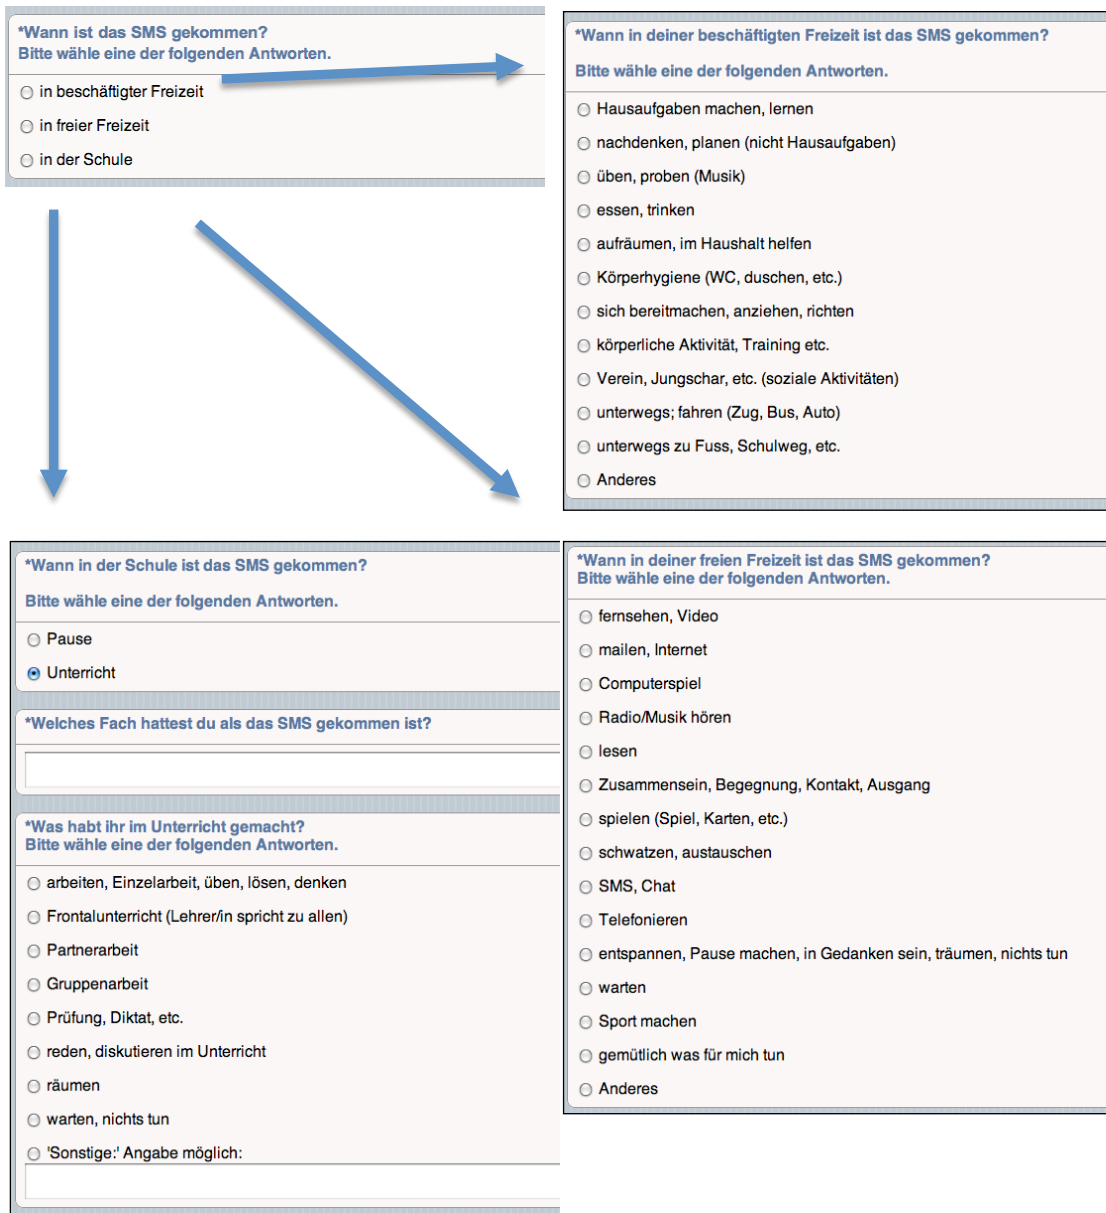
*Wann ist das SMS gekommen?
Bitte wähle eine der folgenden Antworten.

in beschäftigter Freizeit
in freier Freizeit
in der Schule

*Wann in deiner beschäftigten Freizeit ist das SMS gekommen?

Bitte wähle eine der folgenden Antworten.

Hausaufgaben machen, lernen
nachdenken, planen (nicht Hausaufgaben)
üben, proben (Musik)
essen, trinken
aufräumen, im Haushalt helfen
Körperhygiene (WC, duschen, etc.)
sich bereitmachen, anziehen, richten
körperliche Aktivität, Training etc.
Verein, Jungschar, etc. (soziale Aktivitäten)
unterwegs; fahren (Zug, Bus, Auto)
unterwegs zu Fuss, Schulweg, etc.
Anderes

*Wann in der Schule ist das SMS gekommen?

Bitte wähle eine der folgenden Antworten.

Pause
Unterricht

*Welches Fach hattest du als das SMS gekommen ist?

*Was habt ihr im Unterricht gemacht?
Bitte wähle eine der folgenden Antworten.

arbeiten, Einzelarbeit, üben, lösen, denken
Frontalunterricht (Lehrer/in spricht zu allen)
Partnerarbeit
Gruppenarbeit
Prüfung, Diktat, etc.
reden, diskutieren im Unterricht
räumen
warten, nichts tun
'Sonstige:' Angabe möglich:

*Wann in deiner freien Freizeit ist das SMS gekommen?
Bitte wähle eine der folgenden Antworten.

fernsehen, Video
mailen, Internet
Computerspiel
Radio/Musik hören
lesen
Zusammensein, Begegnung, Kontakt, Ausgang
spielen (Spiel, Karten, etc.)
schwatzen, austauschen
SMS, Chat
Telefonieren
entspannen, Pause machen, in Gedanken sein, träumen, nichts tun
warten
Sport machen
gemütlich was für mich tun
Anderes